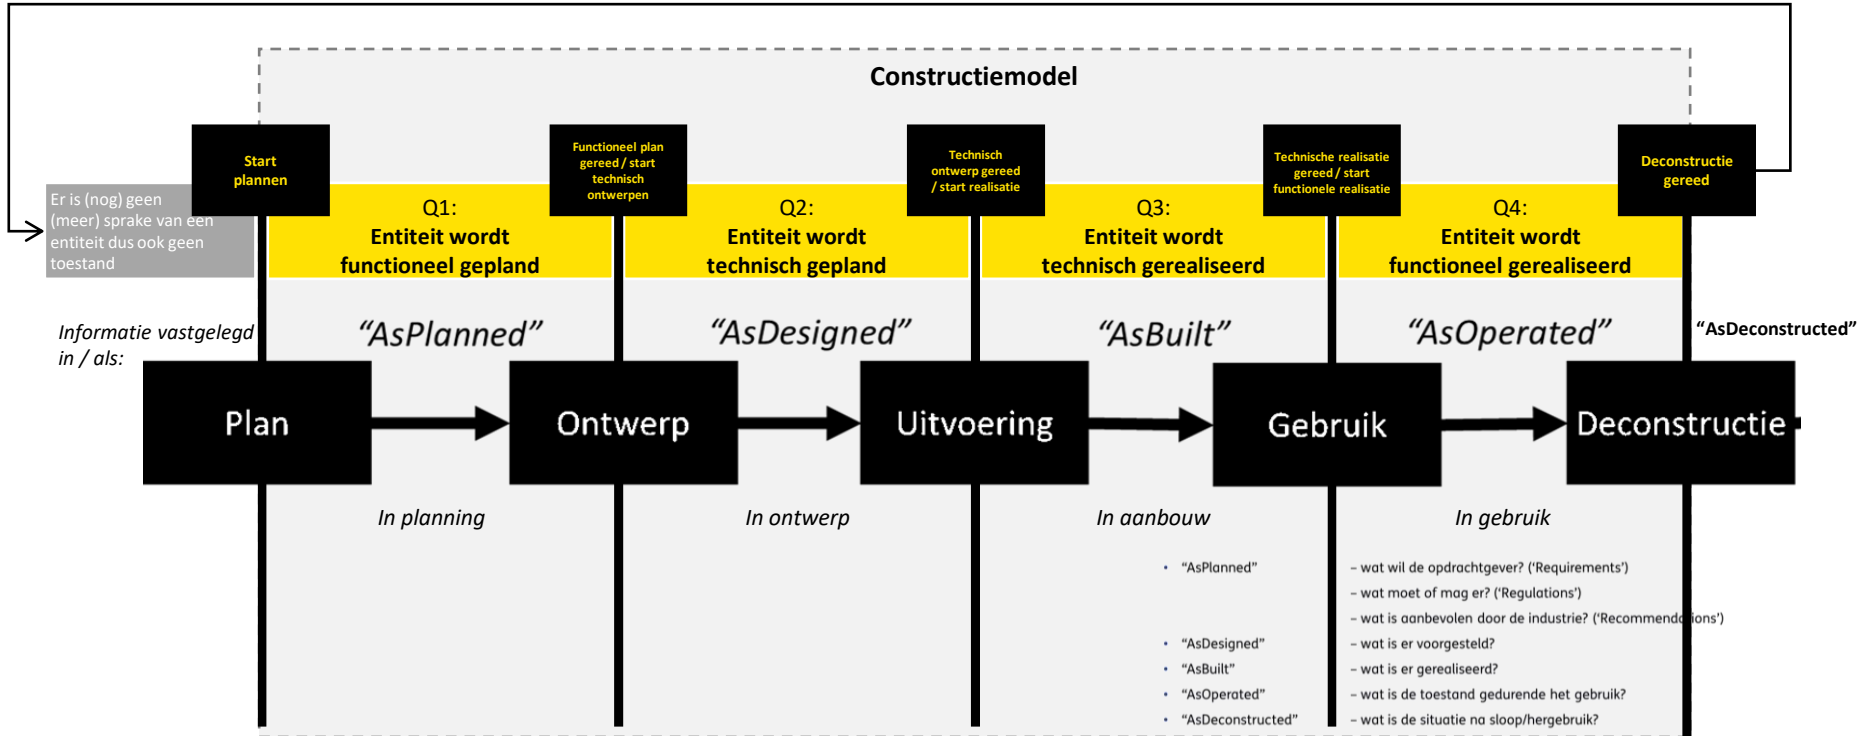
Constructiemodel

Start plannen

Functioneel plan gereed / start technisch ontwerpen

Technisch ontwerp gereed / start realisatie

Technische realisatie gereed / start functionele realisatie

Deconstructie gereed

Er is (nog) geen (meer) sprake van een entiteit dus ook geen toestand

Q1:
Entiteit wordt functioneel gepland

Q2:
Entiteit wordt technisch gepland

Q3:
Entiteit wordt technisch gerealiseerd

Q4:
Entiteit wordt functioneel gerealiseerd

Informatie vastgelegd in / als:

“AsPlanned”

“AsDesigned”

“AsBuilt”

“AsOperated”

“AsDeconstructed”

Plan

Ontwerp

Uitvoering

Gebruik

Deconstructie

In planning

In ontwerp

In aanbouw

In gebruik

• “AsPlanned”

• “AsDesigned”
• “AsBuilt”
• “AsOperated”
• “AsDeconstructed”

– wat wil de opdrachtgever? (‘Requirements’)
– wat moet of mag er? (‘Regulations’)
– wat is aanbevolen door de industrie? (‘Recommendations’)
– wat is er voorgesteld?
– wat is er gerealiseerd?
– wat is de toestand gedurende het gebruik?
– wat is de situatie na sloop/hergebruik?